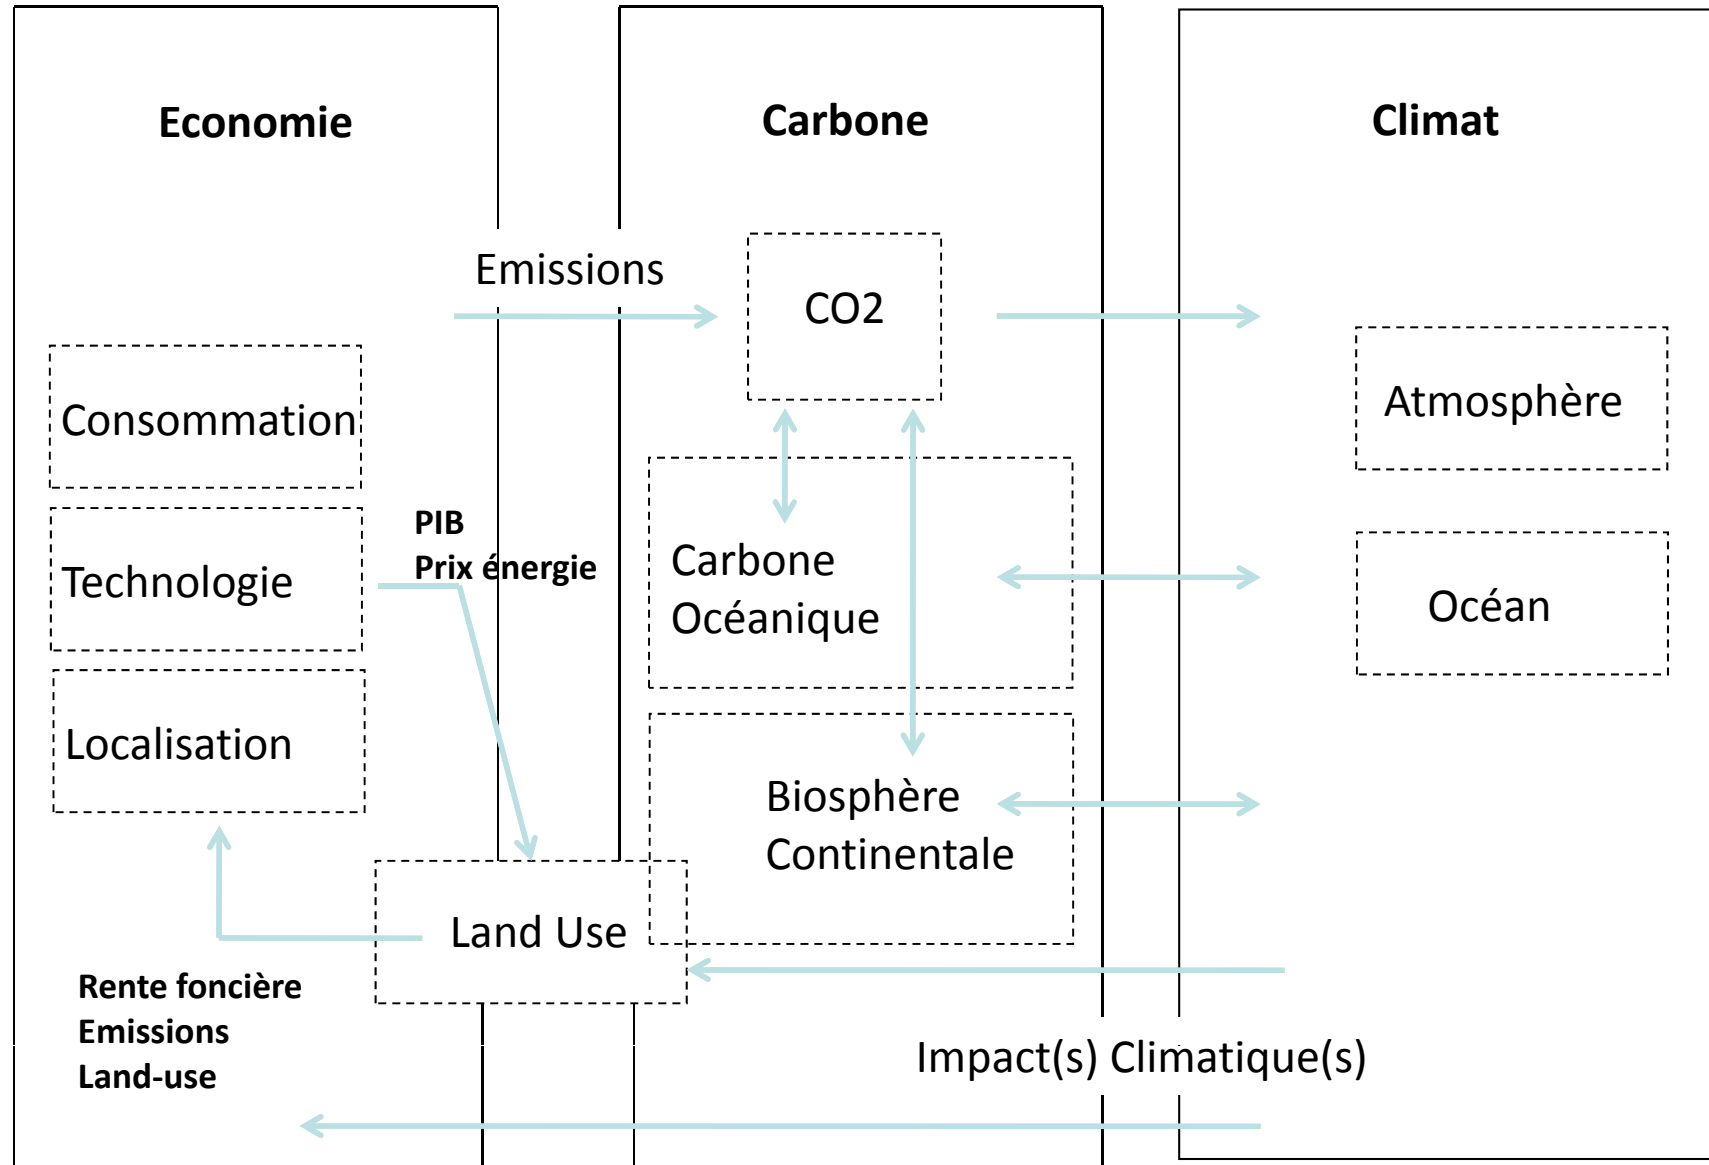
Economie

Carbone

Climat

Emissions

CO2

Consommation

Technologie

Localisation

PIB
Prix énergie

Carbone
Océanique

Biosphère
Continentale

Atmosphère

Océan

Land Use

Rente foncière
Emissions
Land-use

Impact(s) Climatique(s)